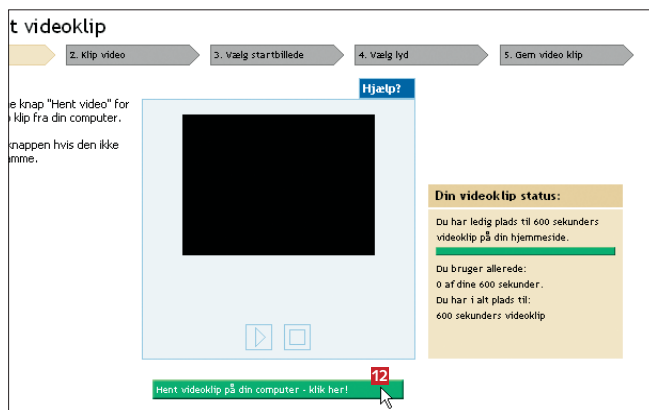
t videoklip

2. Klip video
3. Vælg startbillede
4. Vælg lyd
5. Gem video klip

e knap "Hent video" for klip fra din computer.

knappen hvis den ikke mme.

Hjælp?

Din videoklip status:

Du har ledig plads til 600 sekunders videoklip på din hjemmeside.

Du bruger allerede:
0 af dine 600 sekunder.
Du har i alt plads til:
600 sekunders videoklip

12

Hent videoklip på din computer - klik her!